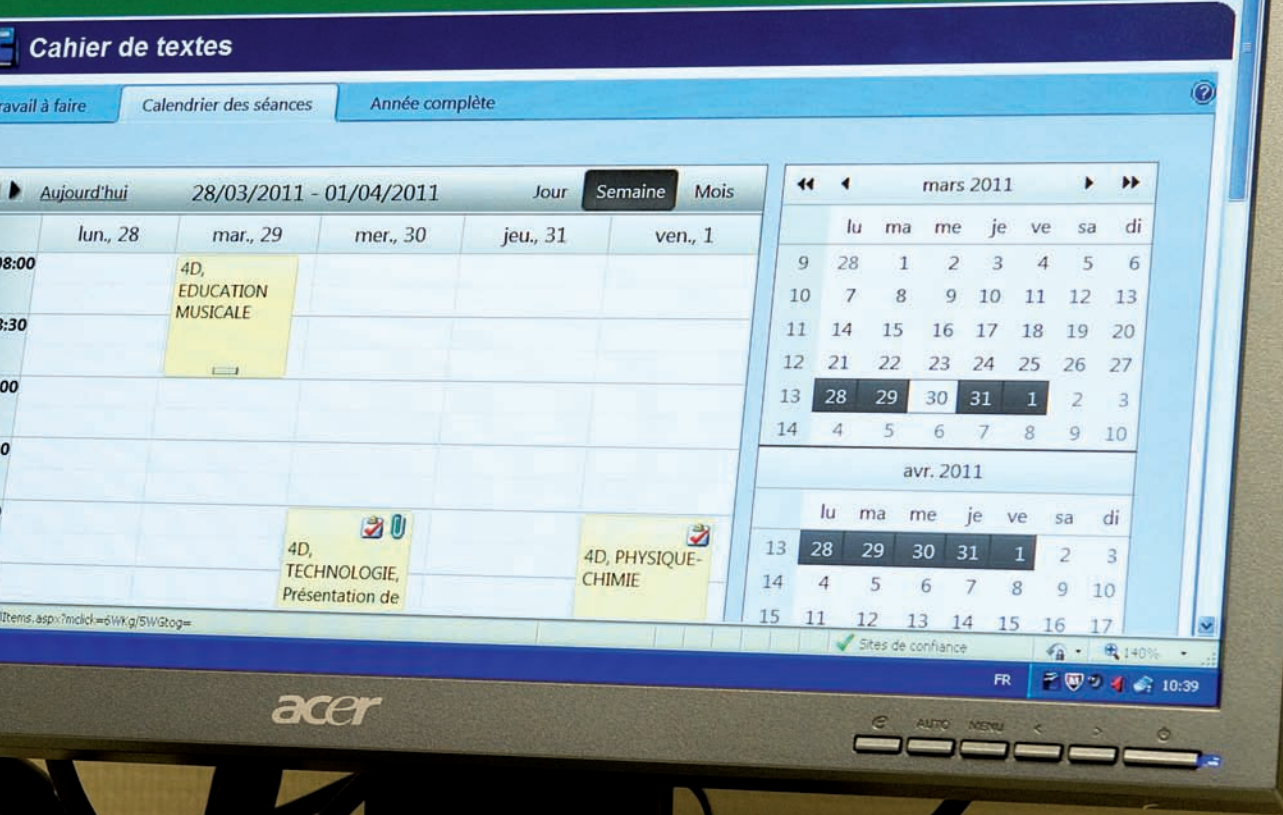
Cahier de textes

ravail à faire | Calendrier des séances | Année complète

Aujourd'hui 28/03/2011 - 01/04/2011 Jour Semaine Mois

| | lun., 28 | mar., 29 | mer., 30 | jeu., 31 | ven., 1 |
|---|---|---|---|---|---|
| 08:00 | | 4D, EDUCATION MUSICALE | | | |
| 8:30 | | | | | |
| 00 | | | | | |
| 0 | | | | | |
| | | | 4D, TECHNOLOGIE, Présentation de | | 4D, PHYSIQUE-CHIMIE |

mars 2011

| | lu | ma | me | je | ve | sa | di |
|---|---|---|---|---|---|---|---|
| 9 | 28 | 1 | 2 | 3 | 4 | 5 | 6 |
| 10 | 7 | 8 | 9 | 10 | 11 | 12 | 13 |
| 11 | 14 | 15 | 16 | 17 | 18 | 19 | 20 |
| 12 | 21 | 22 | 23 | 24 | 25 | 26 | 27 |
| 13 | 28 | 29 | 30 | 31 | 1 | 2 | 3 |
| 14 | 4 | 5 | 6 | 7 | 8 | 9 | 10 |

avr. 2011

| | lu | ma | me | je | ve | sa | di |
|---|---|---|---|---|---|---|---|
| 13 | 28 | 29 | 30 | 31 | 1 | 2 | 3 |
| 14 | 4 | 5 | 6 | 7 | 8 | 9 | 10 |
| 15 | 11 | 12 | 13 | 14 | 15 | 16 | 17 |

lItems.aspx?mclick=6WKg/5WGtog=

Sites de confiance 140%

FR 10:39

acer

AUTO MENU